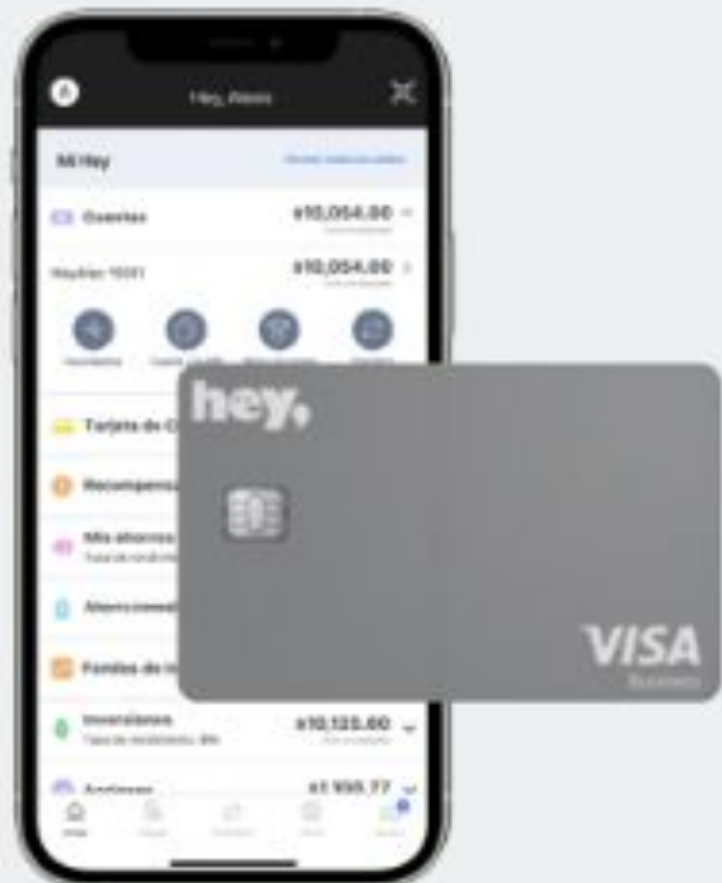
Hey, Alexis

Mi Hey

Cuentas $10,054.00

Nuestras 1031 $10,054.00

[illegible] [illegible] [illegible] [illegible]

Tarjeta de C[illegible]

Recompens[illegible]

Mis ahorros

Ahorro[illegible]

Fondos de in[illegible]

Inversiones $10,125.00

Apartados $1,950.77

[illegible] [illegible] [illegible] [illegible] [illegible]

hey,

VISA
Business